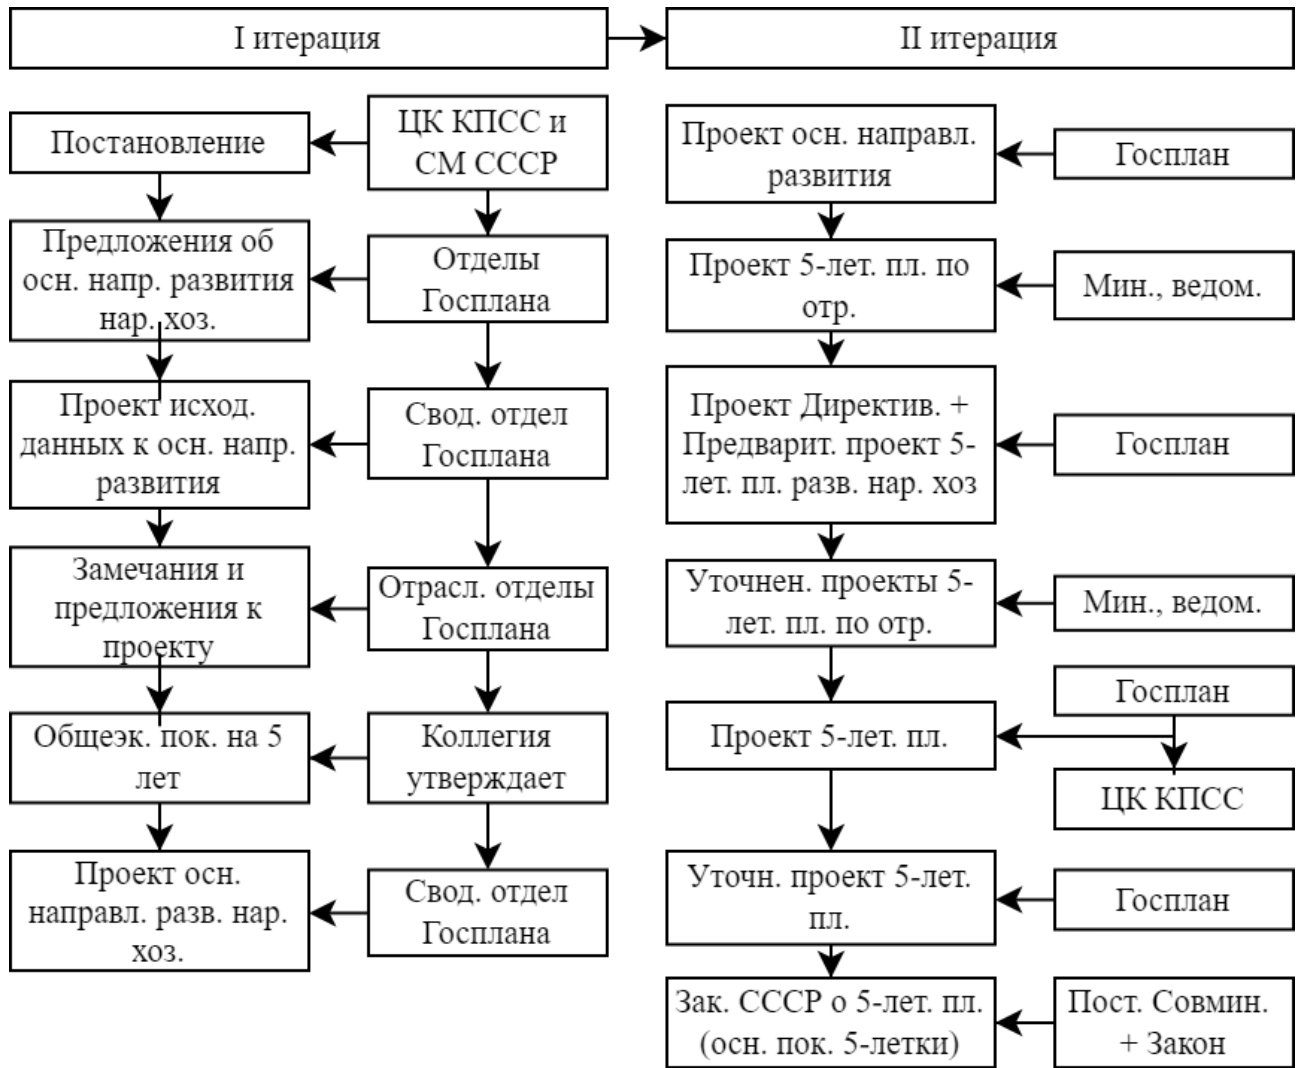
I итерация

II итерация

Постановление

ЦК КПСС и СМ СССР

Предложения об осн. напр. развития нар. хоз.

Отделы Госплана

Проект исход. данных к осн. напр. развития

Свод. отдел Госплана

Замечания и предложения к проекту

Отрасл. отделы Госплана

Общеэк. пок. на 5 лет

Коллегия утверждает

Проект осн. направл. разв. нар. хоз.

Свод. отдел Госплана

Проект осн. направл. развития

Госплан

Проект 5-лет. пл. по отр.

Мин., ведом.

Проект Директив. + Предварит. проект 5-лет. пл. разв. нар. хоз

Госплан

Уточнен. проекты 5-лет. пл. по отр.

Мин., ведом.

Госплан

Проект 5-лет. пл.

ЦК КПСС

Уточн. проект 5-лет. пл.

Госплан

Зак. СССР о 5-лет. пл. (осн. пок. 5-летки)

Пост. Совмин. + Закон